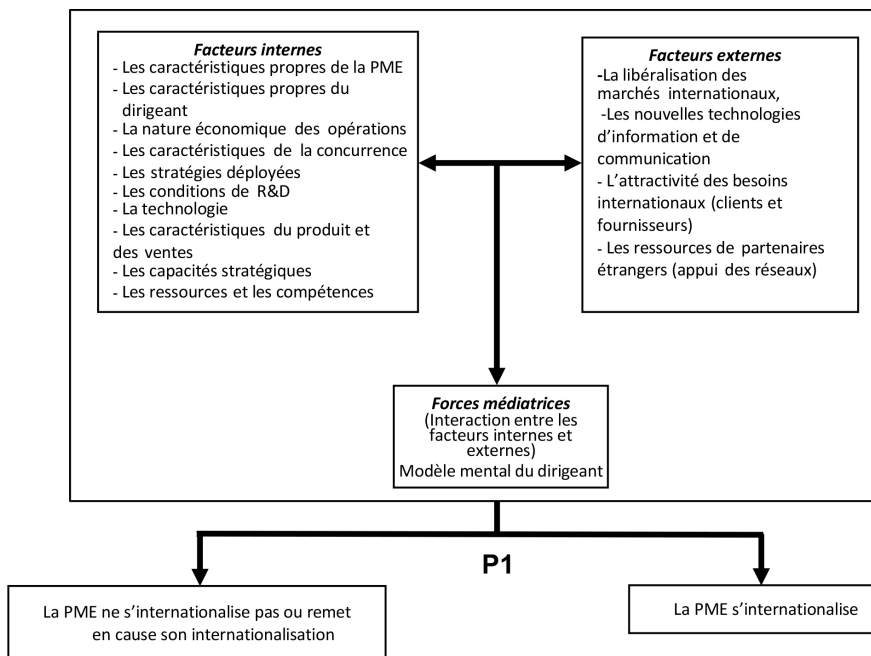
Facteurs internes
- Les caractéristiques propres de la PME
- Les caractéristiques propres du dirigeant
- La nature économique des opérations
- Les caractéristiques de la concurrence
- Les stratégies déployées
- Les conditions de R&D
- La technologie
- Les caractéristiques du produit et des ventes
- Les capacités stratégiques
- Les ressources et les compétences

Facteurs externes
-La libéralisation des marchés internationaux,
-Les nouvelles technologies d'information et de communication
- L'attractivité des besoins internationaux (clients et fournisseurs)
- Les ressources de partenaires étrangers (appui des réseaux)

Forces médiatrices
(Interaction entre les facteurs internes et externes)
Modèle mental du dirigeant

P1

La PME ne s'internationalise pas ou remet en cause son internationalisation

La PME s'internationalise